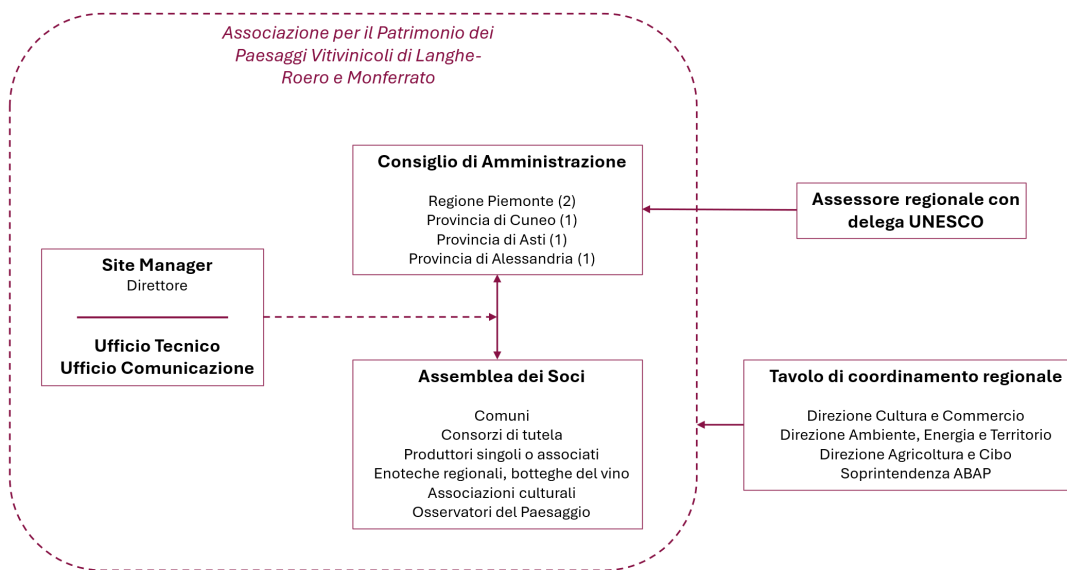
Associazione per il Patrimonio dei Paesaggi Vitivinicoli di Langhe-Roero e Monferrato

Consiglio di Amministrazione

Regione Piemonte (2)
Provincia di Cuneo (1)
Provincia di Asti (1)
Provincia di Alessandria (1)

Assessore regionale con delega UNESCO

Site Manager
Direttore

Ufficio Tecnico
Ufficio Comunicazione

Assemblea dei Soci

Comuni
Consorzi di tutela
Produttori singoli o associati
Enoteche regionali, botteghe del vino
Associazioni culturali
Osservatori del Paesaggio

Tavolo di coordinamento regionale

Direzione Cultura e Commercio
Direzione Ambiente, Energia e Territorio
Direzione Agricoltura e Cibo
Soprintendenza ABAP